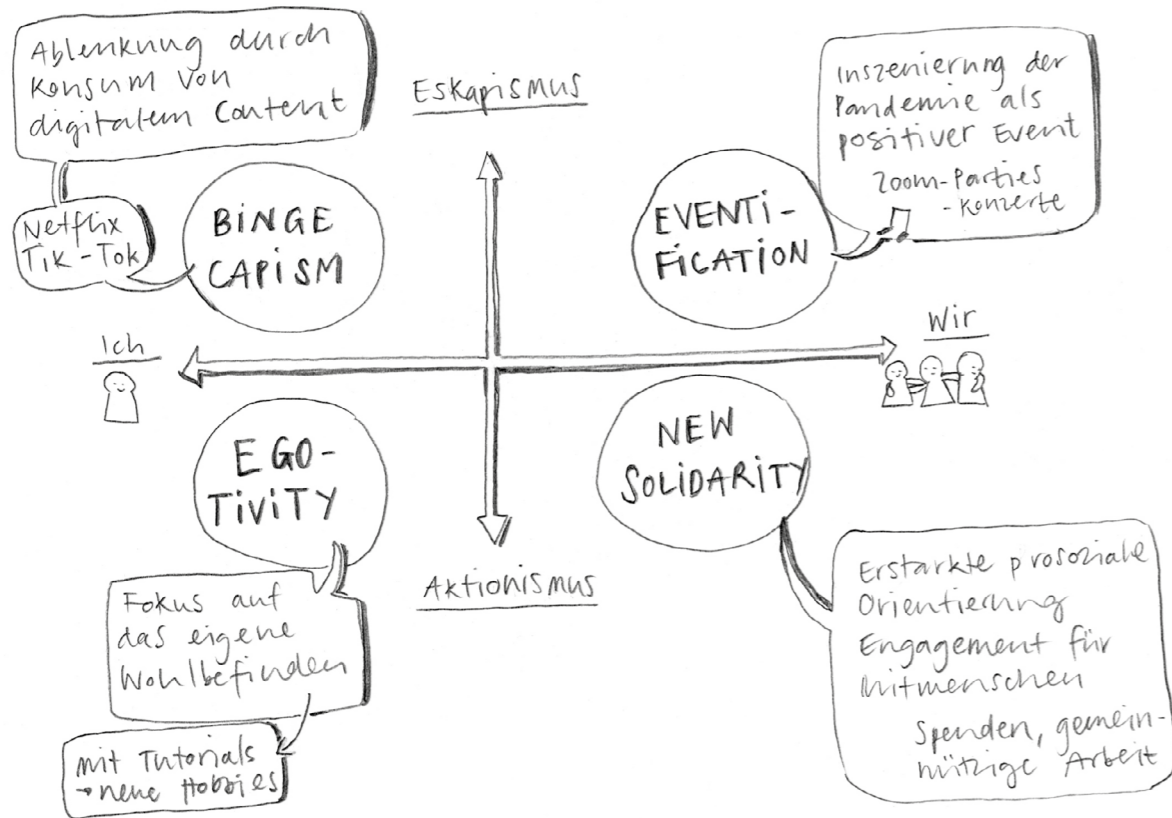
Ablenkung durch Konsum von digitalem Content

Netflix
Tik-Tok

BINGE CAPISM

Eskapismus

Inszenierung der Pandemie als positiver Event

Zoom-Parties
-Konzerte

EVENTI-FICATION

Ich

Wir

EGO-TIVITY

Fokus auf das eigene Wohlbefinden

mit Tutorials → neue Hobbies

Aktionismus

NEW SOLIDARITY

Erstarkte prosoziale Orientierung
Engagement für Mitmenschen

Spenden, gemeinnützige Arbeit